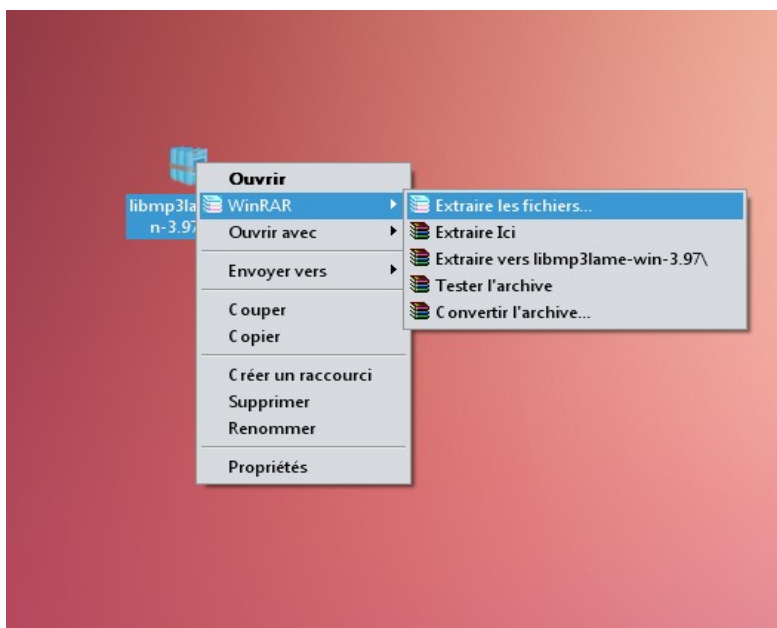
libmp3la
n-3.97

Ouvrir
WinRAR
Ouvrir avec
Envoyer vers
Couper
Copier
Créer un raccourci
Supprimer
Renommer
Propriétés

Extraire les fichiers...
Extraire Ici
Extraire vers libmp3lame-win-3.97\
Tester l'archive
Convertir l'archive...